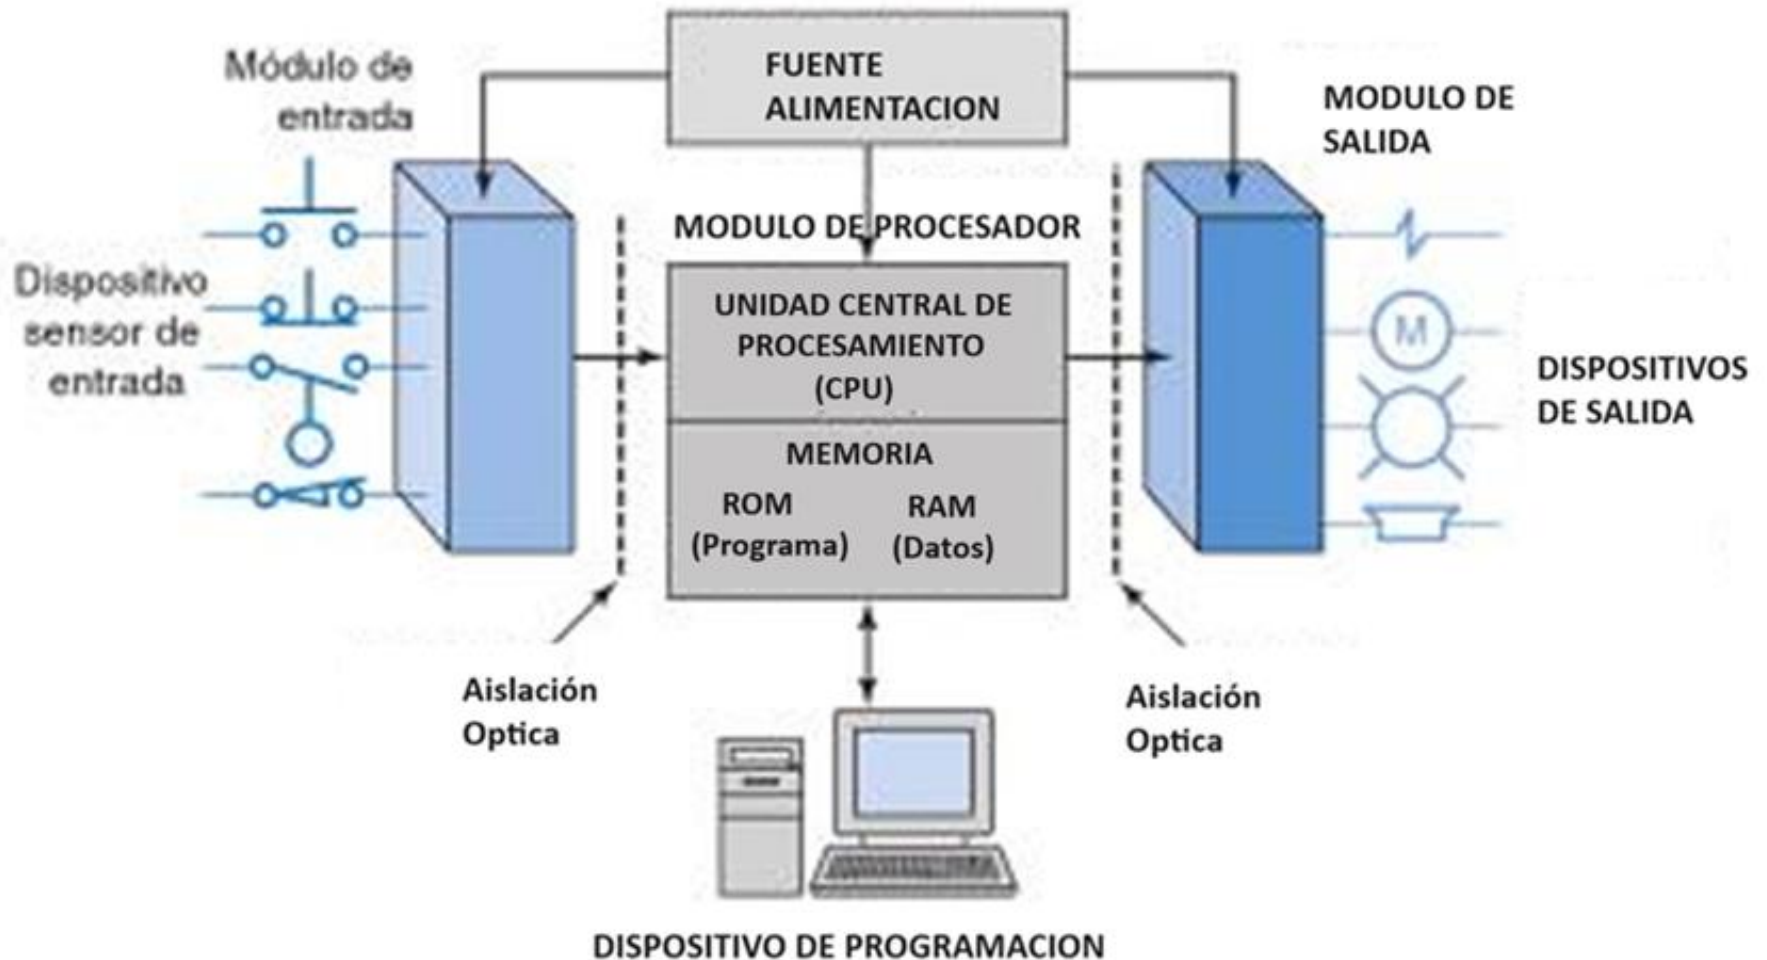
FUENTE ALIMENTACION

Módulo de entrada

MODULO DE SALIDA

MODULO DE PROCESADOR

Dispositivo sensor de entrada

UNIDAD CENTRAL DE PROCESAMIENTO (CPU)

M

DISPOSITIVOS DE SALIDA

MEMORIA

ROM (Programa)

RAM (Datos)

Aislación Optica

Aislación Optica

DISPOSITIVO DE PROGRAMACION